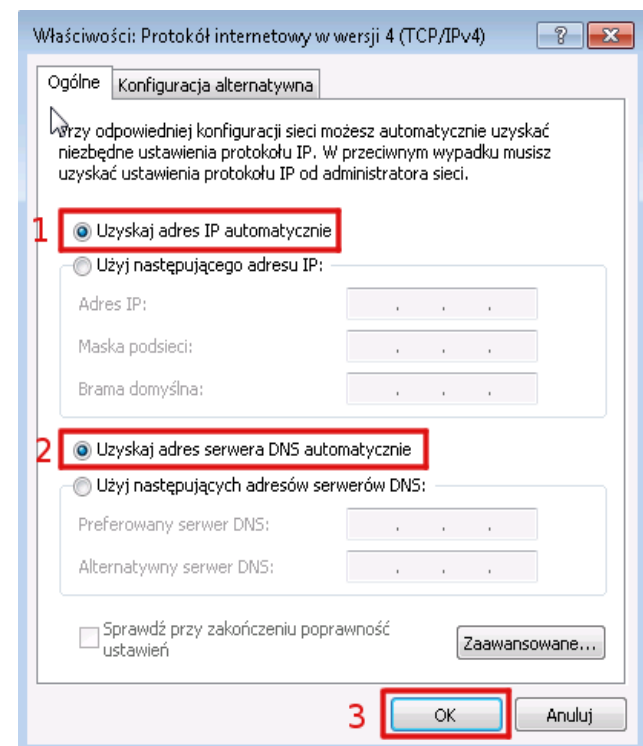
Właściwości: Protokół internetowy w wersji 4 (TCP/IPv4)

?

Ogólne | Konfiguracja alternatywna

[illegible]rzy odpowiedniej konfiguracji sieci możesz automatycznie uzyskać niezbędne ustawienia protokołu IP. W przeciwnym wypadku musisz uzyskać ustawienia protokołu IP od administratora sieci.

1 Uzyskaj adres IP automatycznie

Użyj następującego adresu IP:

Adres IP:

Maska podsieci:

Brama domyślna:

2 Uzyskaj adres serwera DNS automatycznie

Użyj następujących adresów serwerów DNS:

Preferowany serwer DNS:

Alternatywny serwer DNS:

Sprawdź przy zakończeniu poprawność ustawień

Zaawansowane...

3 OK

Anuluj